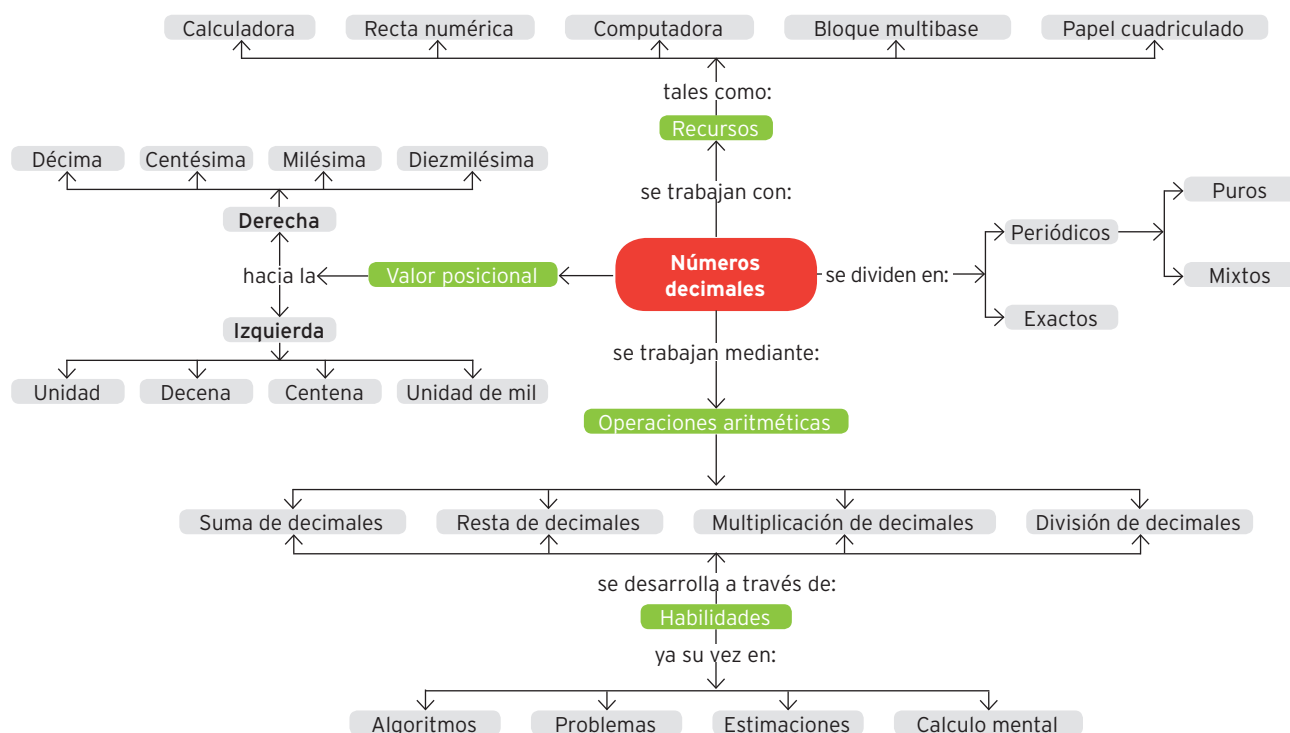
Calculadora
Recta numérica
Computadora
Bloque multibase
Papel cuadriculado

tales como:
Recursos

Décima
Centésima
Milésima
Diezmilésima

Derecha

se trabajan con:

Puros
Periódicos
Mixtos
Exactos

hacia la
Valor posicional
Números decimales
se dividen en:

Izquierda

Unidad
Decena
Centena
Unidad de mil

se trabajan mediante:
Operaciones aritméticas

Suma de decimales
Resta de decimales
Multiplicación de decimales
División de decimales

se desarrolla a través de:
Habilidades
ya su vez en:

Algoritmos
Problemas
Estimaciones
Calculo mental